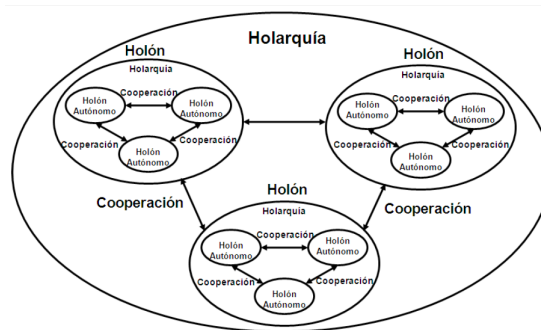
Holarquía

Holón
Holarquía
Holón Autónomo
Cooperación
Holón Autónomo
Cooperación
Holón Autónomo
Cooperación

Holón
Holarquía
Holón Autónomo
Cooperación
Holón Autónomo
Cooperación
Holón Autónomo
Cooperación

Cooperación

Cooperación

Holón
Holarquía
Holón Autónomo
Cooperación
Holón Autónomo
Cooperación
Holón Autónomo
Cooperación